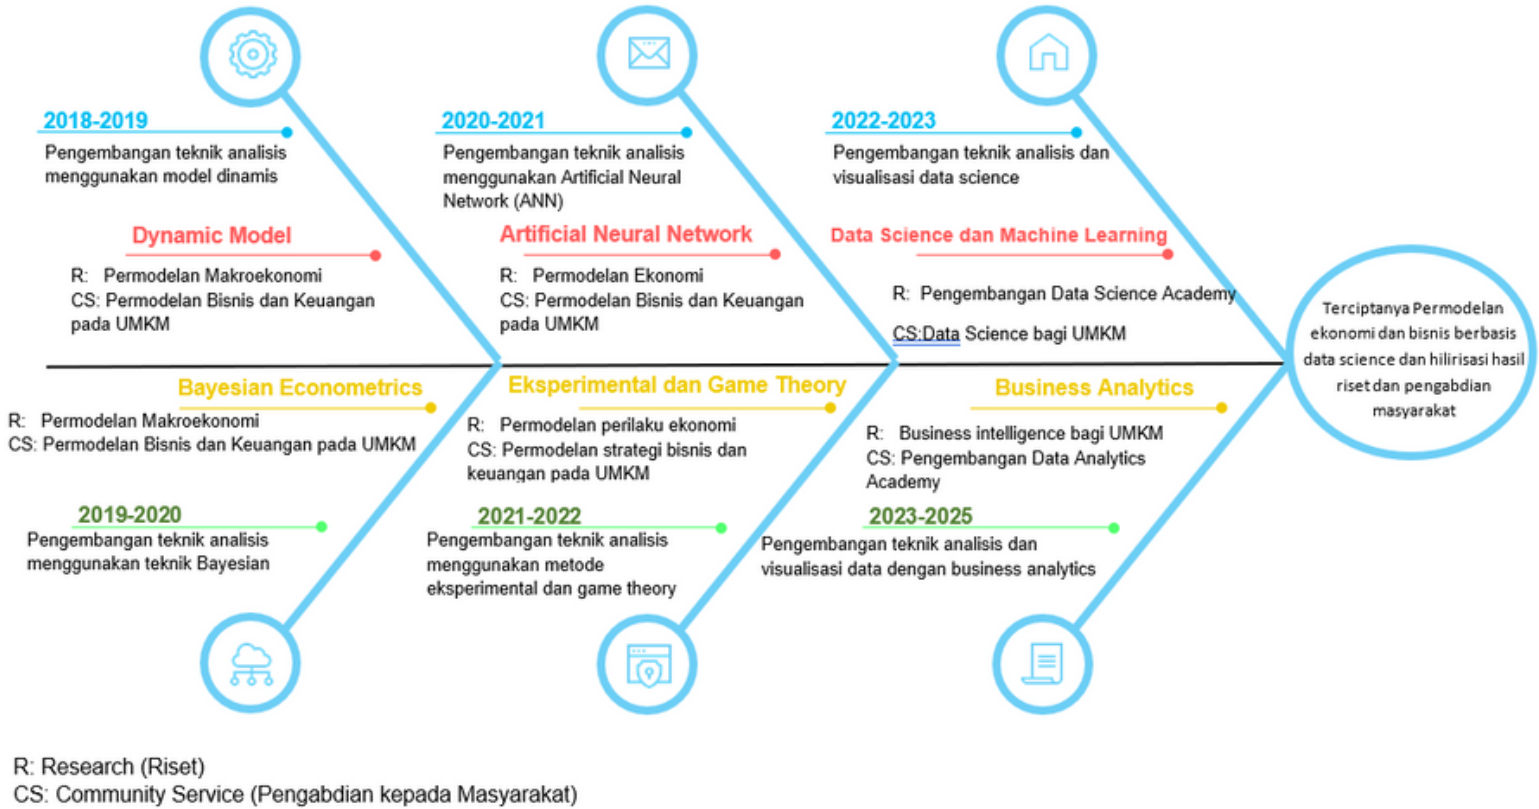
2018-2019
Pengembangan teknik analisis menggunakan model dinamis

Dynamic Model
R: Permodelan Makroekonomi
CS: Permodelan Bisnis dan Keuangan pada UMKM

2020-2021
Pengembangan teknik analisis menggunakan Artificial Neural Network (ANN)

Artificial Neural Network
R: Permodelan Ekonomi
CS: Permodelan Bisnis dan Keuangan pada UMKM

2022-2023
Pengembangan teknik analisis dan visualisasi data science

Data Science dan Machine Learning
R: Pengembangan Data Science Academy
CS:Data Science bagi UMKM

Terciptanya Permodelan ekonomi dan bisnis berbasis data science dan hilirisasi hasil riset dan pengabdian masyarakat

Bayesian Econometrics
R: Permodelan Makroekonomi
CS: Permodelan Bisnis dan Keuangan pada UMKM

2019-2020
Pengembangan teknik analisis menggunakan teknik Bayesian

Eksperimental dan Game Theory
R: Permodelan perilaku ekonomi
CS: Permodelan strategi bisnis dan keuangan pada UMKM

2021-2022
Pengembangan teknik analisis menggunakan metode eksperimental dan game theory

Business Analytics
R: Business intelligence bagi UMKM
CS: Pengembangan Data Analytics Academy

2023-2025
Pengembangan teknik analisis dan visualisasi data dengan business analytics

R: Research (Riset)
CS: Community Service (Pengabdian kepada Masyarakat)